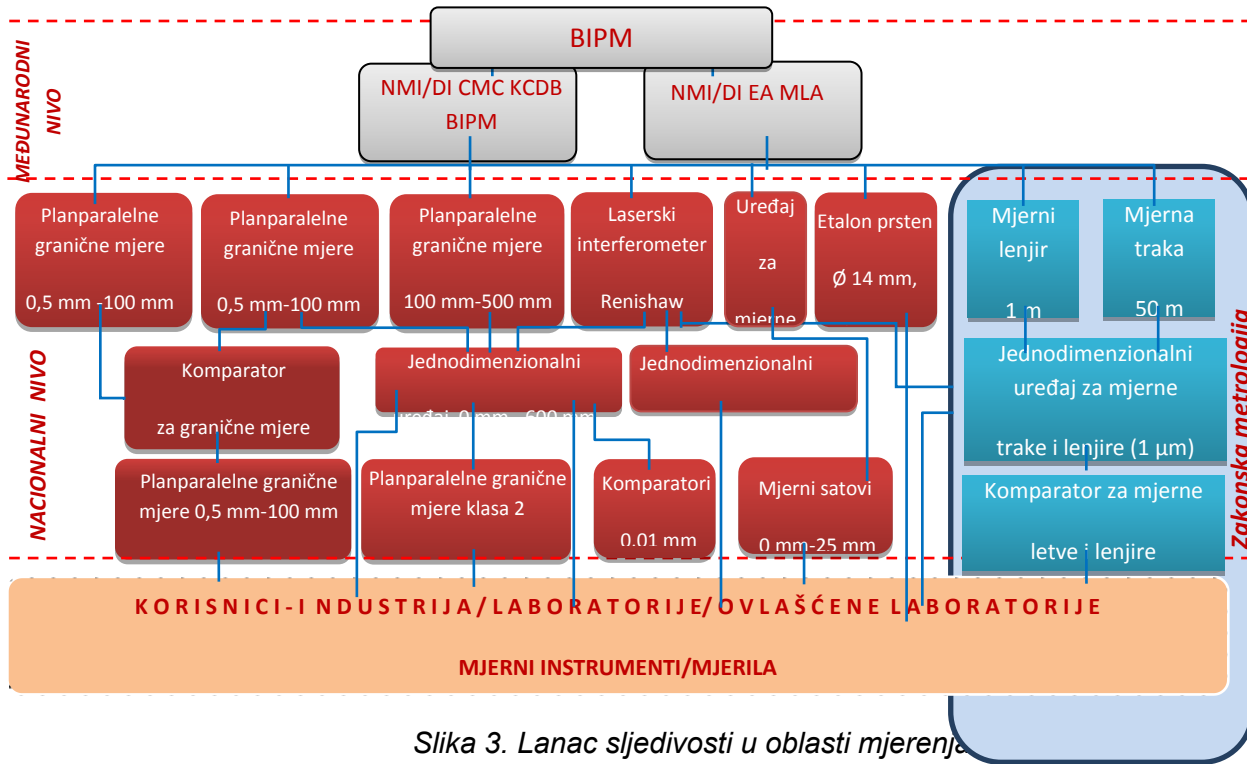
MEĐUNARODNI NIVO

BIPM

NMI/DI CMC KCDB BIPM

NMI/DI EA MLA

Planparalelne granične mjere 0,5 mm -100 mm

Planparalelne granične mjere 0,5 mm-100 mm

Planparalelne granične mjere 100 mm-500 mm

Laserski interferometer Renishaw

Uređaj za mjerne

Etalon prsten Ø 14 mm,

Mjerni lenjir 1 m

Mjerna traka 50 m

NACIONALNI NIVO

Komparator za granične mjere

Jednodimenzionalni uređaj 0 mm - 600 mm

Jednodimenzionalni

Jednodimenzionalni uređaj za mjerne trake i lenjire (1 µm)

Planparalelne granične mjere 0,5 mm-100 mm

Planparalelne granične mjere klasa 2

Komparatori 0,01 mm

Mjerni satovi 0 mm-25 mm

Komparator za mjerne letve i lenjire

Zakonska metrologija

KORISNICI-INDUSTRIJA/LABORATORIJE/OVLAŠĆENE LABORATORIJE

MJERNI INSTRUMENTI/MJERILA

Slika 3. Lanac sljedivosti u oblasti mjerenja